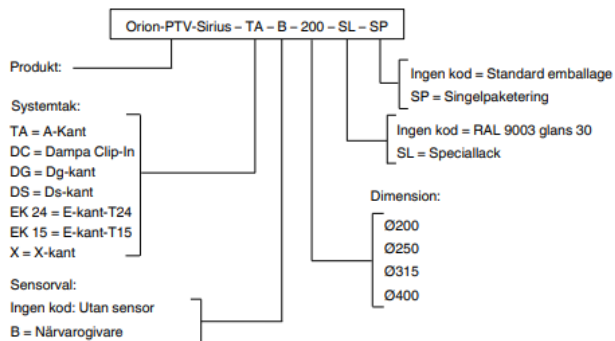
Orion-PTV-Sirius – TA – B – 200 – SL – SP

Produkt:

Systemtak:
TA = A-Kant
DC = Dampa Clip-In
DG = Dg-kant
DS = Ds-kant
EK 24 = E-kant-T24
EK 15 = E-kant-T15
X = X-kant

Sensorval:
Ingen kod: Utan sensor
B = Närvarogivare

Ingen kod = Standard emballage
SP = Singelpaketering

Ingen kod = RAL 9003 glans 30
SL = Speciallack

Dimension:
Ø200
Ø250
Ø315
Ø400